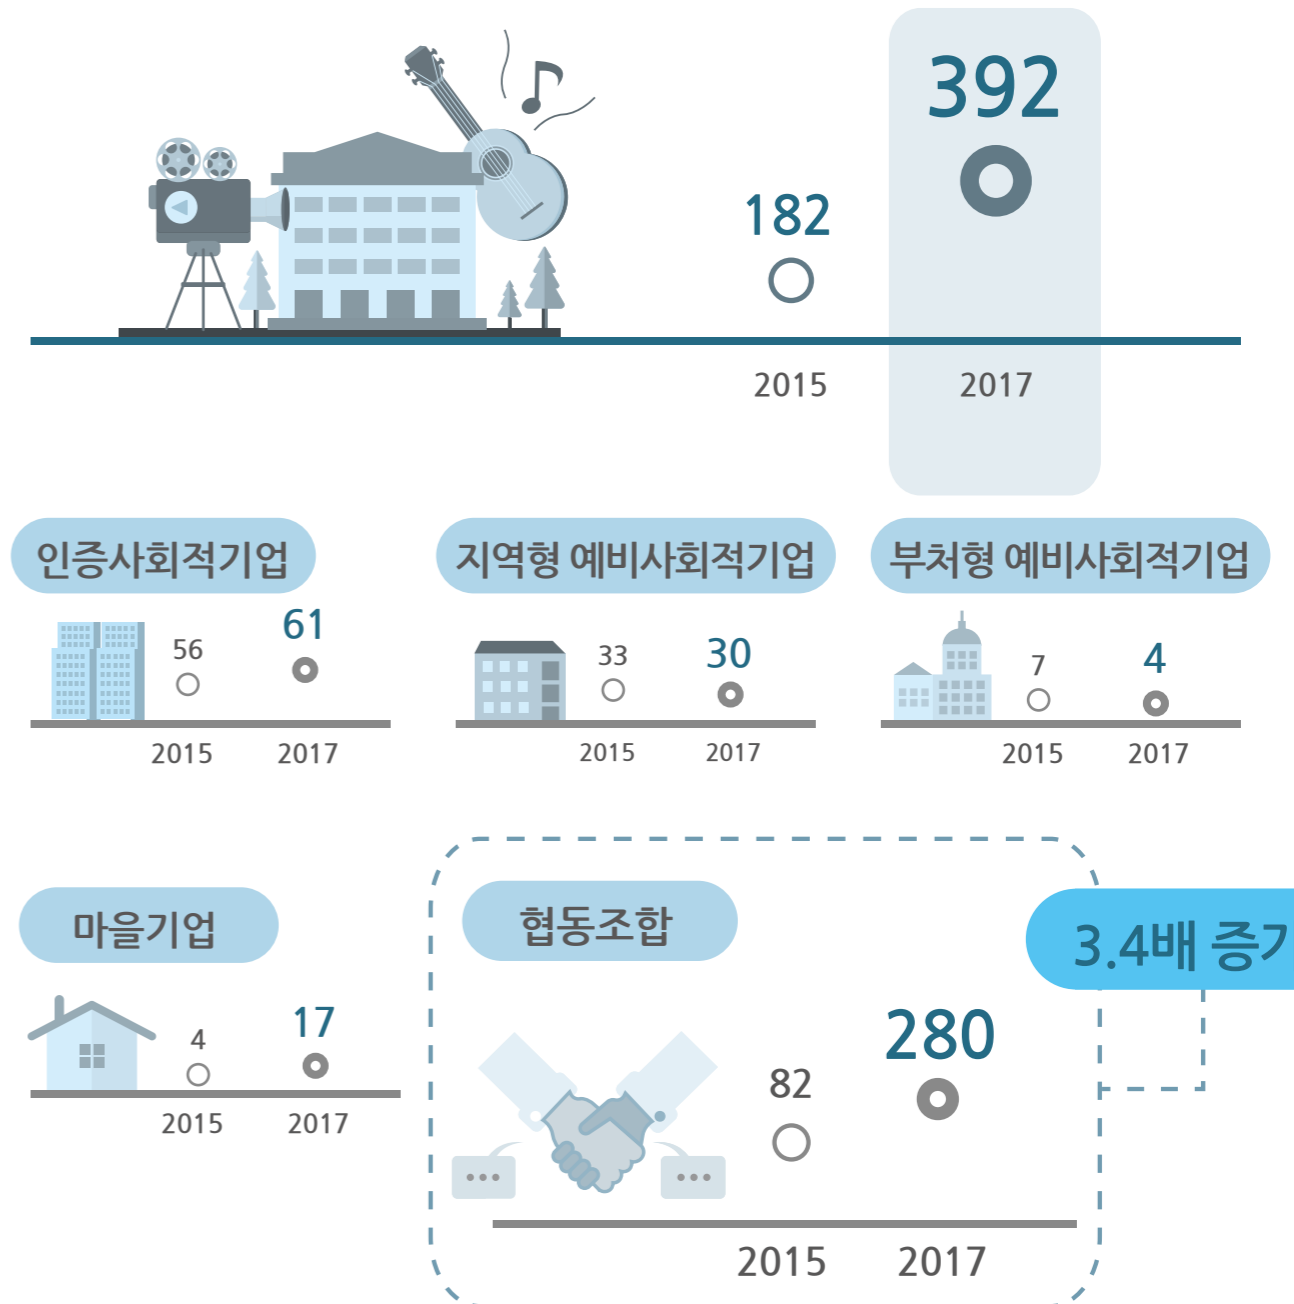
392

182

2015 2017

인증사회적기업

56 61

2015 2017

지역형 예비사회적기업

33 30

2015 2017

부처형 예비사회적기업

7 4

2015 2017

마을기업

4 17

2015 2017

협동조합

3.4배 증가

82 280

2015 2017